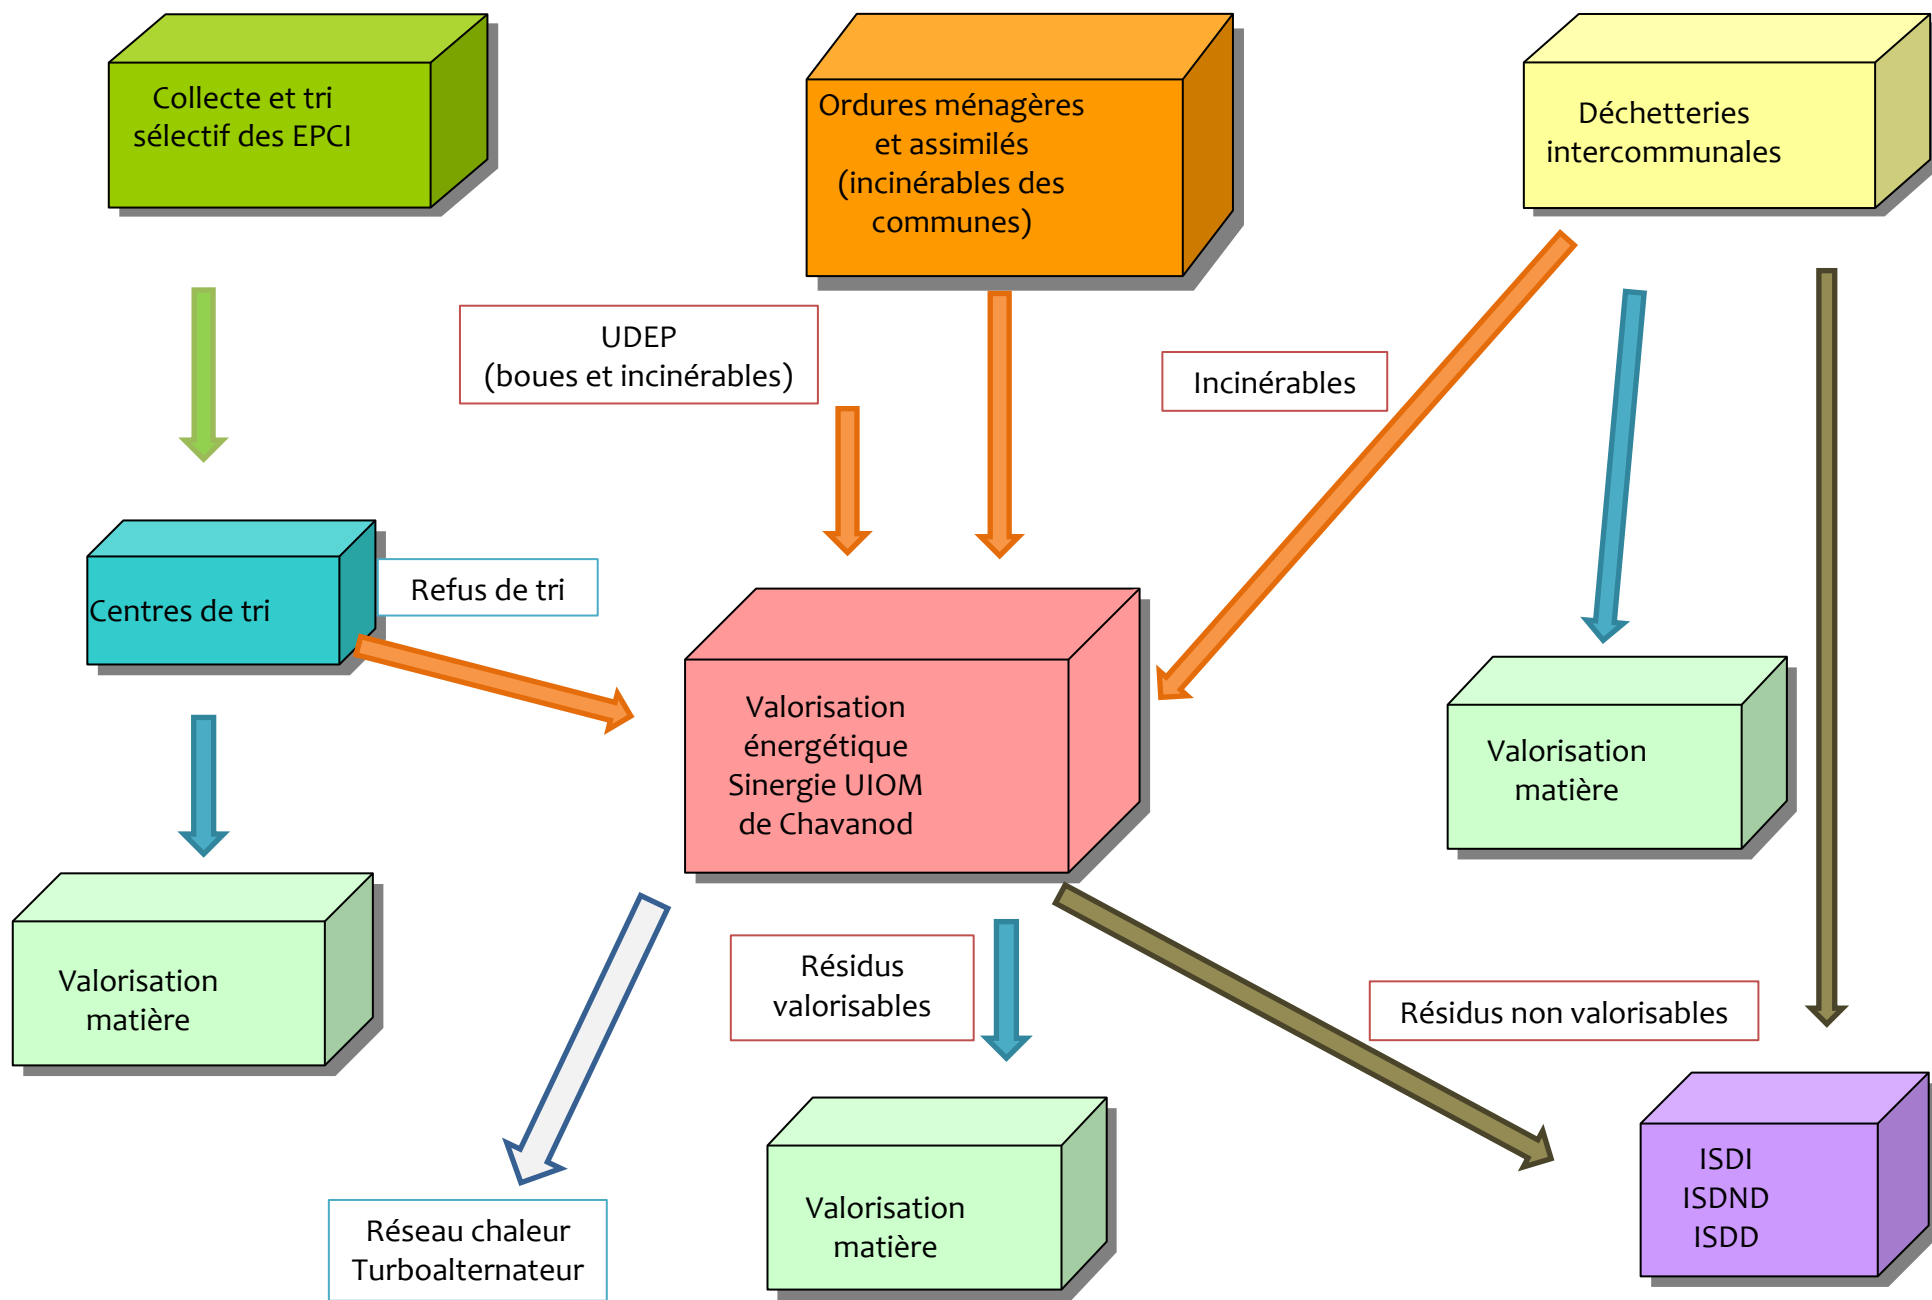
Collecte et tri sélectif des EPCI

Ordures ménagères et assimilés (incinérables des communes)

Déchetteries intercommunales

UDEP
(boues et incinérables)

Incinérables

Centres de tri

Refus de tri

Valorisation énergétique Sinergie UIOM de Chavanod

Valorisation matière

Valorisation matière

Résidus valorisables

Résidus non valorisables

Réseau chaleur
Turboalternateur

Valorisation matière

ISDI
ISDND
ISDD